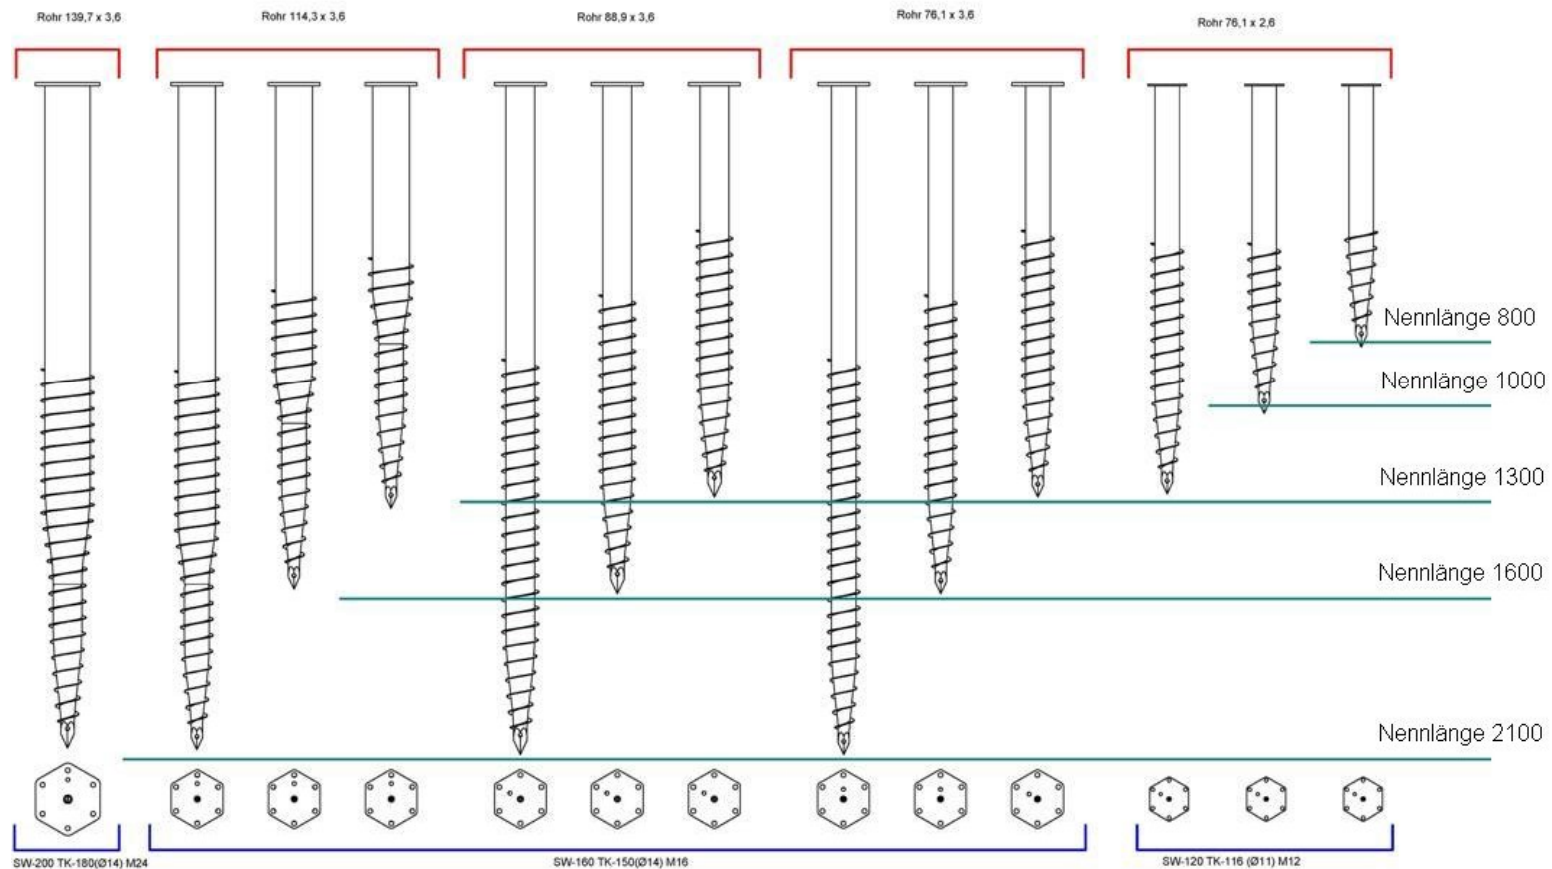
Rohr 139,7 x 3,6

Rohr 114,3 x 3,6

Rohr 88,9 x 3,6

Rohr 76,1 x 3,6

Rohr 76,1 x 2,6

Nennlänge 800

Nennlänge 1000

Nennlänge 1300

Nennlänge 1600

Nennlänge 2100

SW-200 TK-180(Ø14) M24

SW-160 TK-150(Ø14) M16

SW-120 TK-116 (Ø11) M12